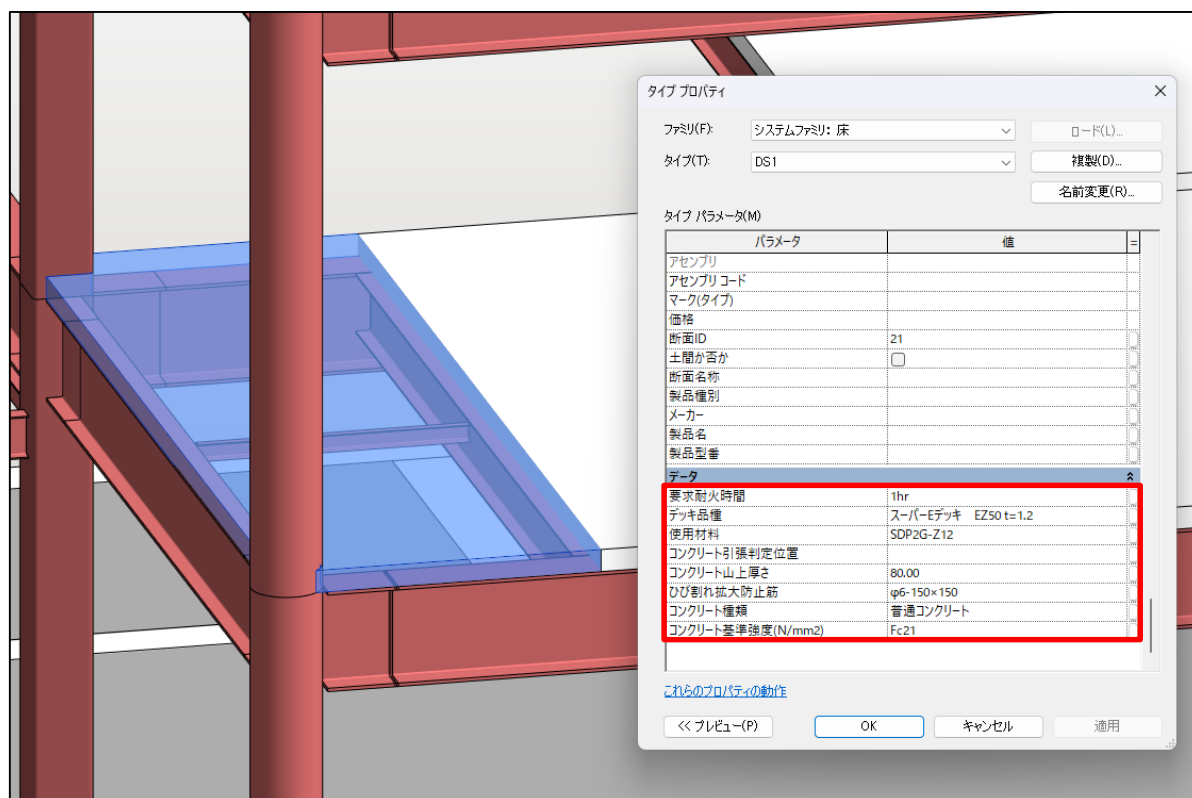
タイプ プロパティ

ファミリ(F): システムファミリ: 床 ロード(L)...

タイプ(T): DS1 複製(D)...

名前変更(R)...

タイプ パラメータ(M)

| パラメータ | 値 |
|---|---|
| アセンブリ | |
| アセンブリ コード | |
| マーク(タイプ) | |
| 価格 | |
| 断面ID | 21 |
| 土間か否か | ☐ |
| 断面名称 | |
| 製品種別 | |
| メーカー | |
| 製品名 | |
| 製品型番 | |
| データ | |
| 要求耐火時間 | 1hr |
| デッキ品種 | スーパーEデッキ EZ50 t=1.2 |
| 使用材料 | SDP2G-Z12 |
| コンクリート引張判定位置 | |
| コンクリート山上厚さ | 80.00 |
| ひび割れ拡大防止筋 | φ6-150×150 |
| コンクリート種類 | 普通コンクリート |
| コンクリート基準強度(N/mm2) | Fc21 |

これらのプロパティの動作

<< プレビュー(P) OK キャンセル 適用